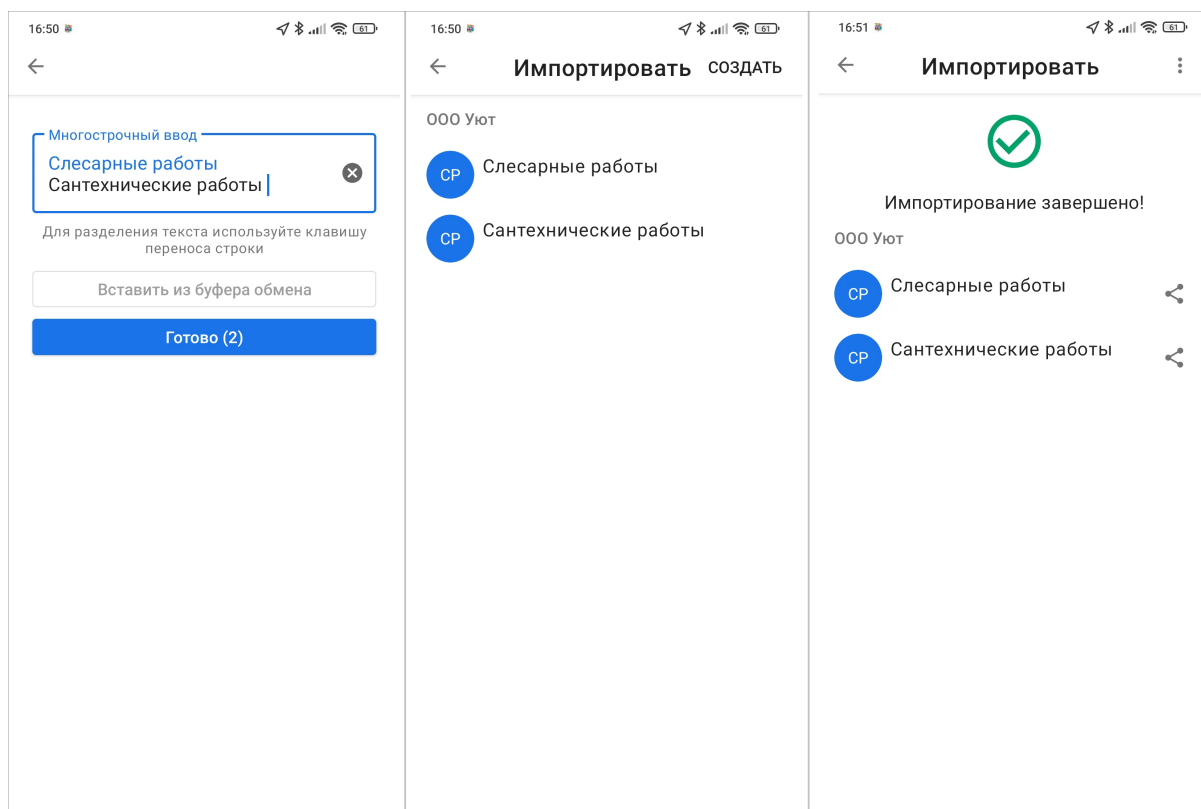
16:50 61

Многострочный ввод
Слесарные работы
Сантехнические работы

Для разделения текста используйте клавишу переноса строки

Вставить из буфера обмена

Готово (2)

16:50 61

Импортировать СОЗДАТЬ

ООО Уют

СР Слесарные работы

СР Сантехнические работы

16:51 61

Импортировать

Импортирование завершено!

ООО Уют

СР Слесарные работы

СР Сантехнические работы